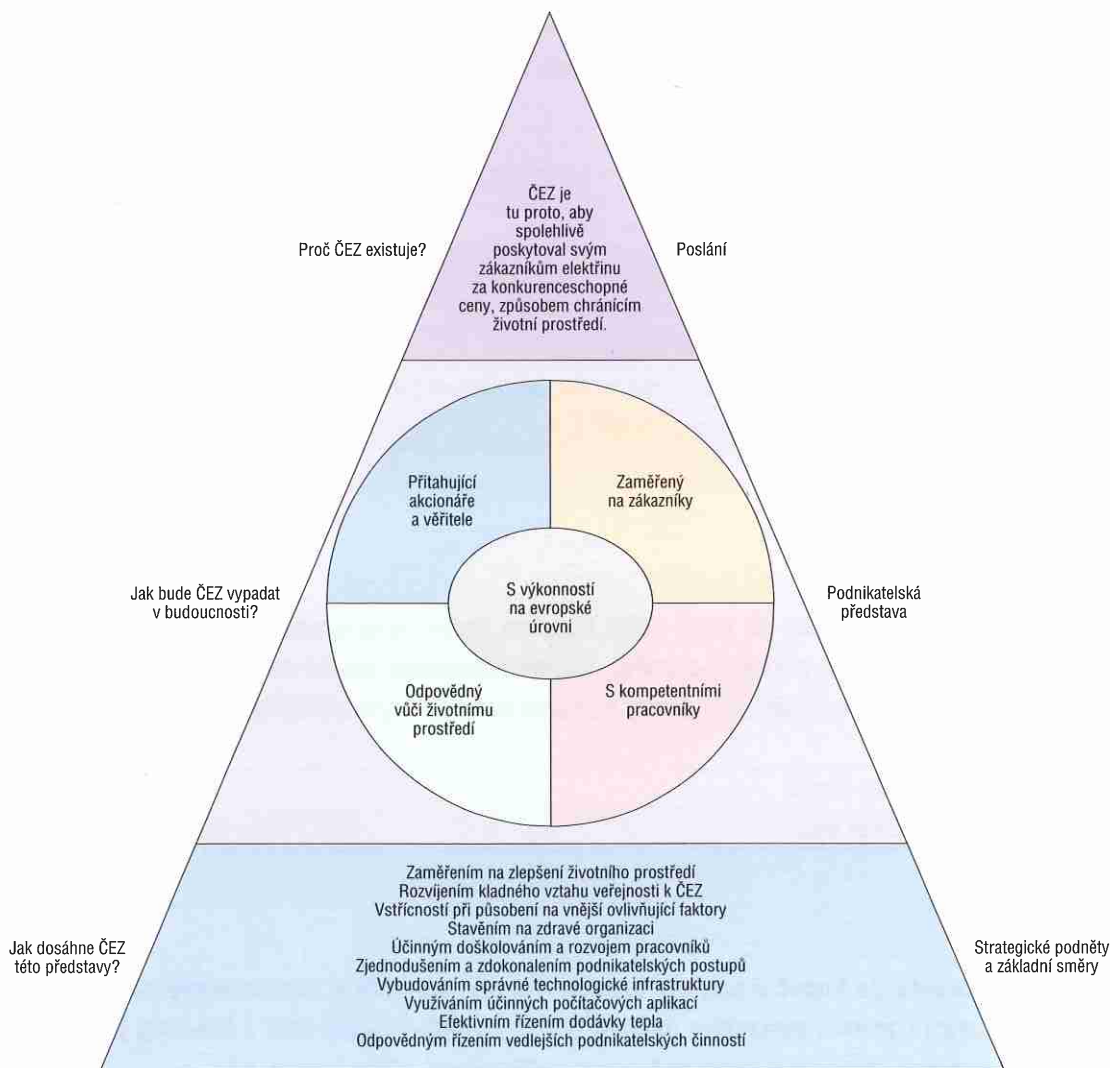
Proč ČEZ existuje?

ČEZ je tu proto, aby spolehlivě poskytoval svým zákazníkům elektřinu za konkurenceschopné ceny, způsobem chránícím životní prostředí.

Poslání

Jak bude ČEZ vypadat v budoucnosti?

Přitahující akcionáře a věřitele

Zaměřený na zákazníky

S výkonností na evropské úrovni

Odpovědný vůči životnímu prostředí

S kompetentními pracovníky

Podnikatelská představa

Jak dosáhne ČEZ této představy?

Zaměřením na zlepšení životního prostředí
Rozvíjením kladného vztahu veřejnosti k ČEZ
Vstřícností při působení na vnější ovlivňující faktory
Stavěním na zdravé organizaci
Účinným doškolováním a rozvojem pracovníků
Zjednodušením a zdokonalením podnikatelských postupů
Vybudováním správné technologické infrastruktury
Využíváním účinných počítačových aplikací
Efektivním řízením dodávky tepla
Odpovědným řízením vedlejších podnikatelských činností

Strategické podněty a základní směry